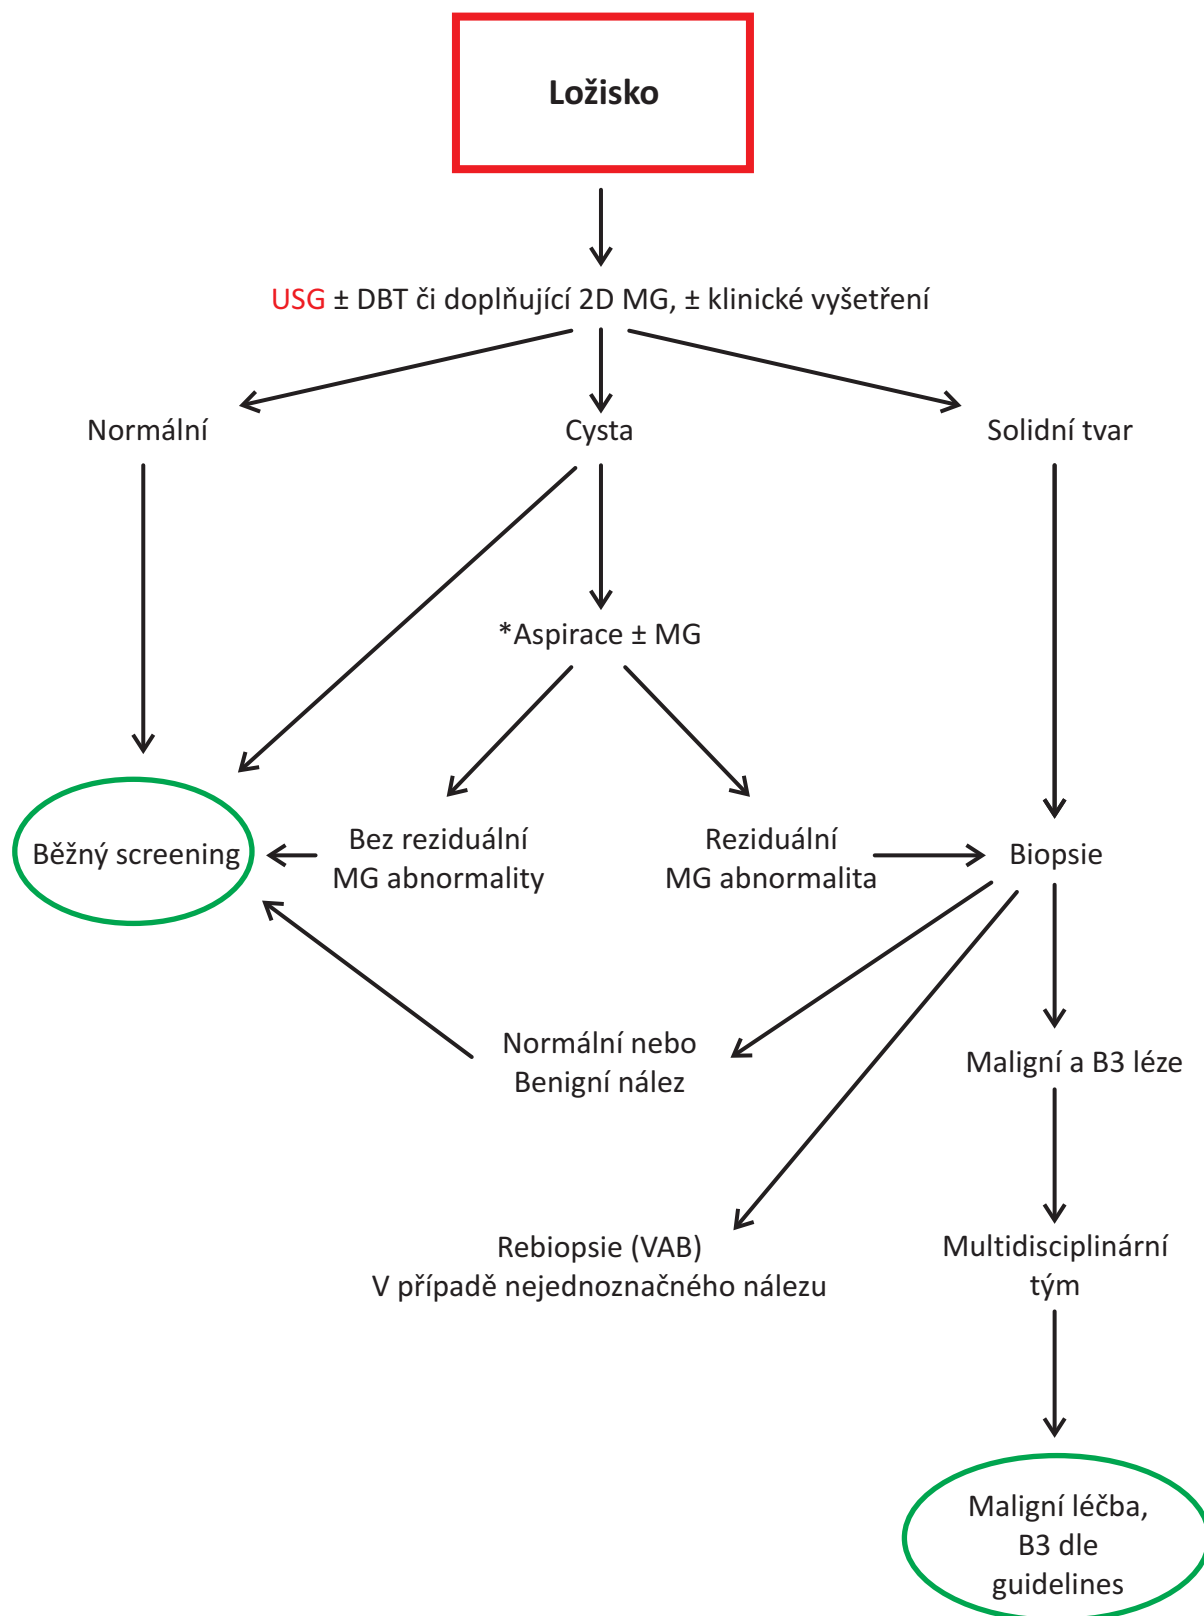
Ložisko

USG ± DBT či doplňující 2D MG, ± klinické vyšetření

Normální

Cysta

Solidní tvar

*Aspirace ± MG

Běžný screening

Bez reziduální MG abnormality

Reziduální MG abnormalita

Biopsie

Normální nebo Benigní nález

Maligní a B3 léze

Rebiopsie (VAB)
V případě nejednoznačného nálezu

Multidisciplinární tým

Maligní léčba, B3 dle guidelines